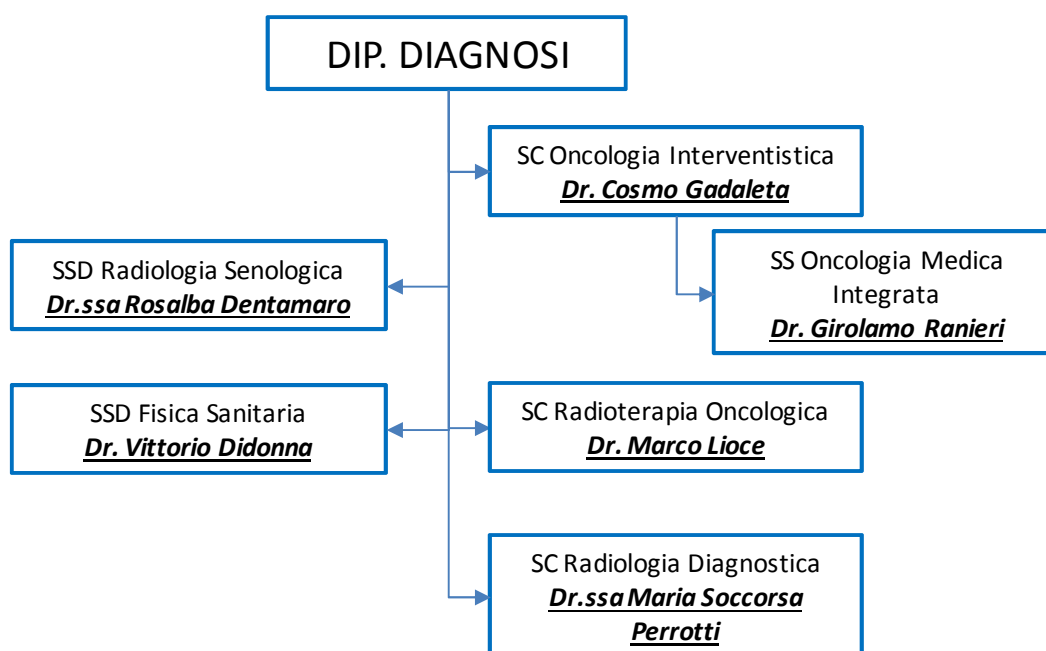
DIP. DIAGNOSI

SC Oncologia Interventistica
Dr. Cosmo Gadaleta

SSD Radiologia Senologica
Dr.ssa Rosalba Dentamaro

SS Oncologia Medica Integrata
Dr. Girolamo Ranieri

SSD Fisica Sanitaria
Dr. Vittorio Didonna

SC Radioterapia Oncologica
Dr. Marco Lioce

SC Radiologia Diagnostica
Dr.ssa Maria Soccorsa Perrotti